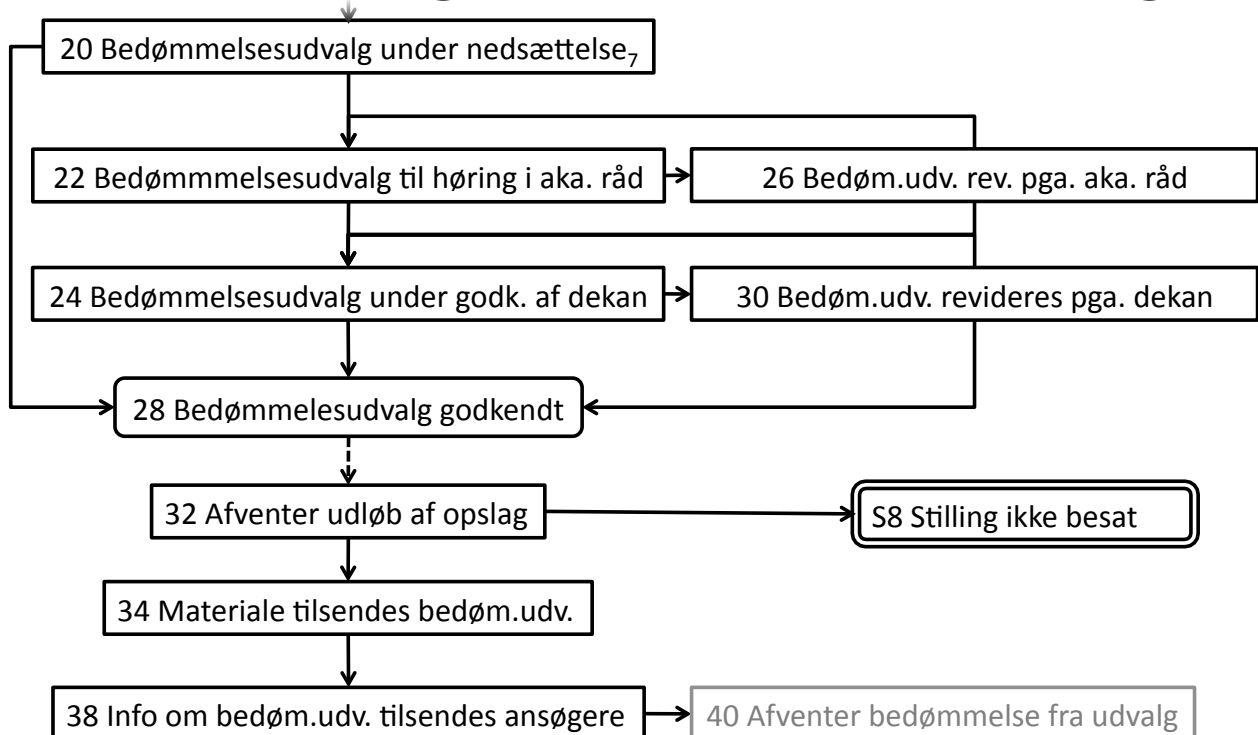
20 Bedømmelsesudvalg under nedsættelse$_7$

22 Bedømmmelsesudvalg til høring i aka. råd

26 Bedøm.udv. rev. pga. aka. råd

24 Bedømmelsesudvalg under godk. af dekan

30 Bedøm.udv. revideres pga. dekan

28 Bedømmelesudvalg godkendt

32 Afventer udløb af opslag

S8 Stilling ikke besat

34 Materiale tilsendes bedøm.udv.

38 Info om bedøm.udv. tilsendes ansøgere

40 Afventer bedømmelse fra udvalg